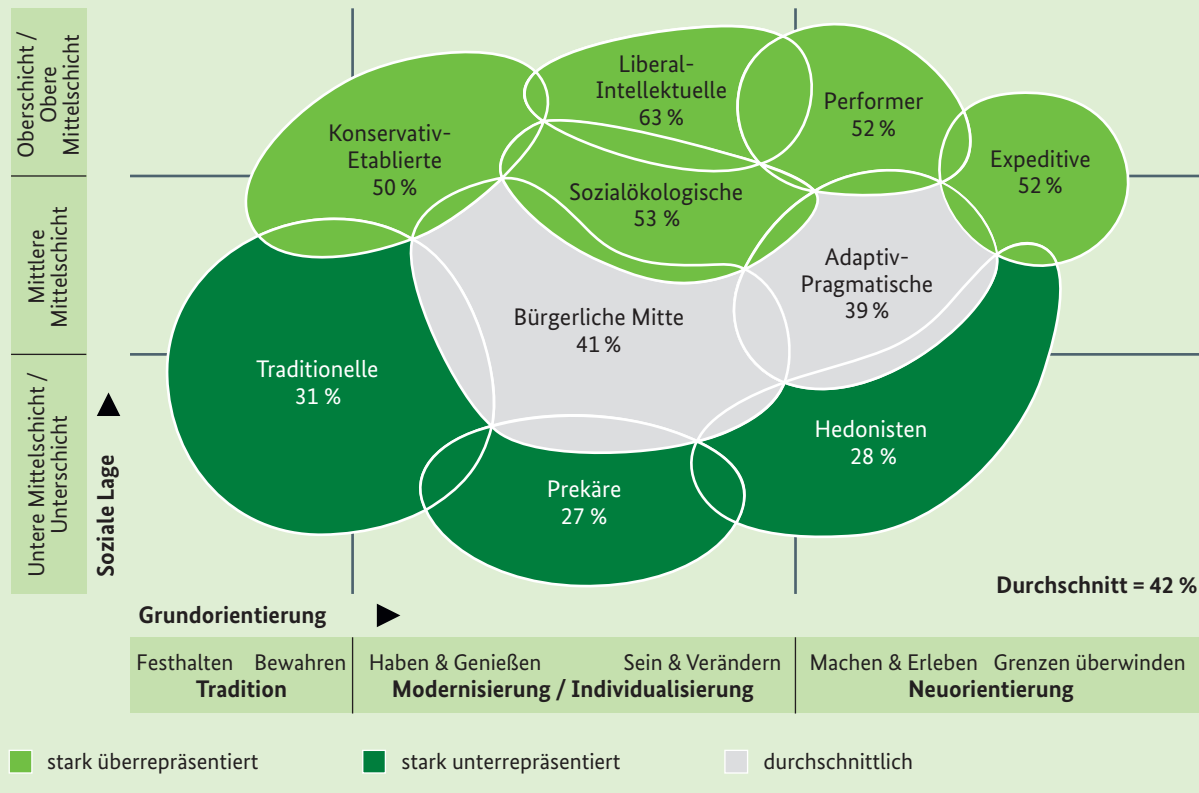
Oberschicht / Obere Mittelschicht

Mittlere Mittelschicht

Untere Mittelschicht / Unterschicht

Soziale Lage

Liberal-Intellektuelle
63 %

Performer
52 %

Konservativ-Etablierte
50 %

Expeditive
52 %

Sozialökologische
53 %

Adaptiv-Pragmatische
39 %

Bürgerliche Mitte
41 %

Traditionelle
31 %

Hedonisten
28 %

Prekäre
27 %

Durchschnitt = 42 %

Grundorientierung

| Festhalten Bewahren **Tradition** | Haben & Genießen Sein & Verändern **Modernisierung / Individualisierung** | Machen & Erleben Grenzen überwinden **Neuorientierung** |
|---|---|---|

stark überrepräsentiert
stark unterrepräsentiert
durchschnittlich